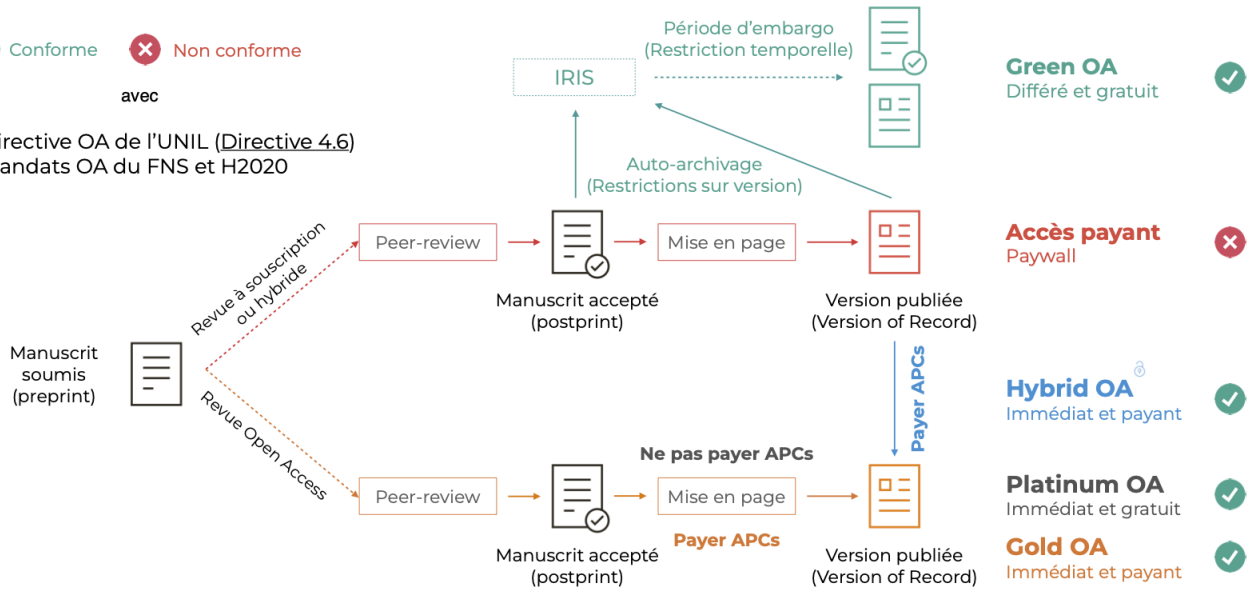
Conforme Non conforme

avec

irective OA de l'UNIL (Directive 4.6)
andats OA du FNS et H2020

Période d'embargo
(Restriction temporelle)

IRIS

Green OA
Différé et gratuit

Auto-archivage
(Restrictions sur version)

Revue à souscription ou hybride

Peer-review

Manuscrit accepté
(postprint)

Mise en page

Version publiée
(Version of Record)

Accès payant
Paywall

Manuscrit soumis
(preprint)

Payer APCs

Hybrid OA
Immédiat et payant

Revue Open Access

Ne pas payer APCs

Peer-review

Mise en page

Manuscrit accepté
(postprint)

Payer APCs

Version publiée
(Version of Record)

Platinum OA
Immédiat et gratuit

Gold OA
Immédiat et payant